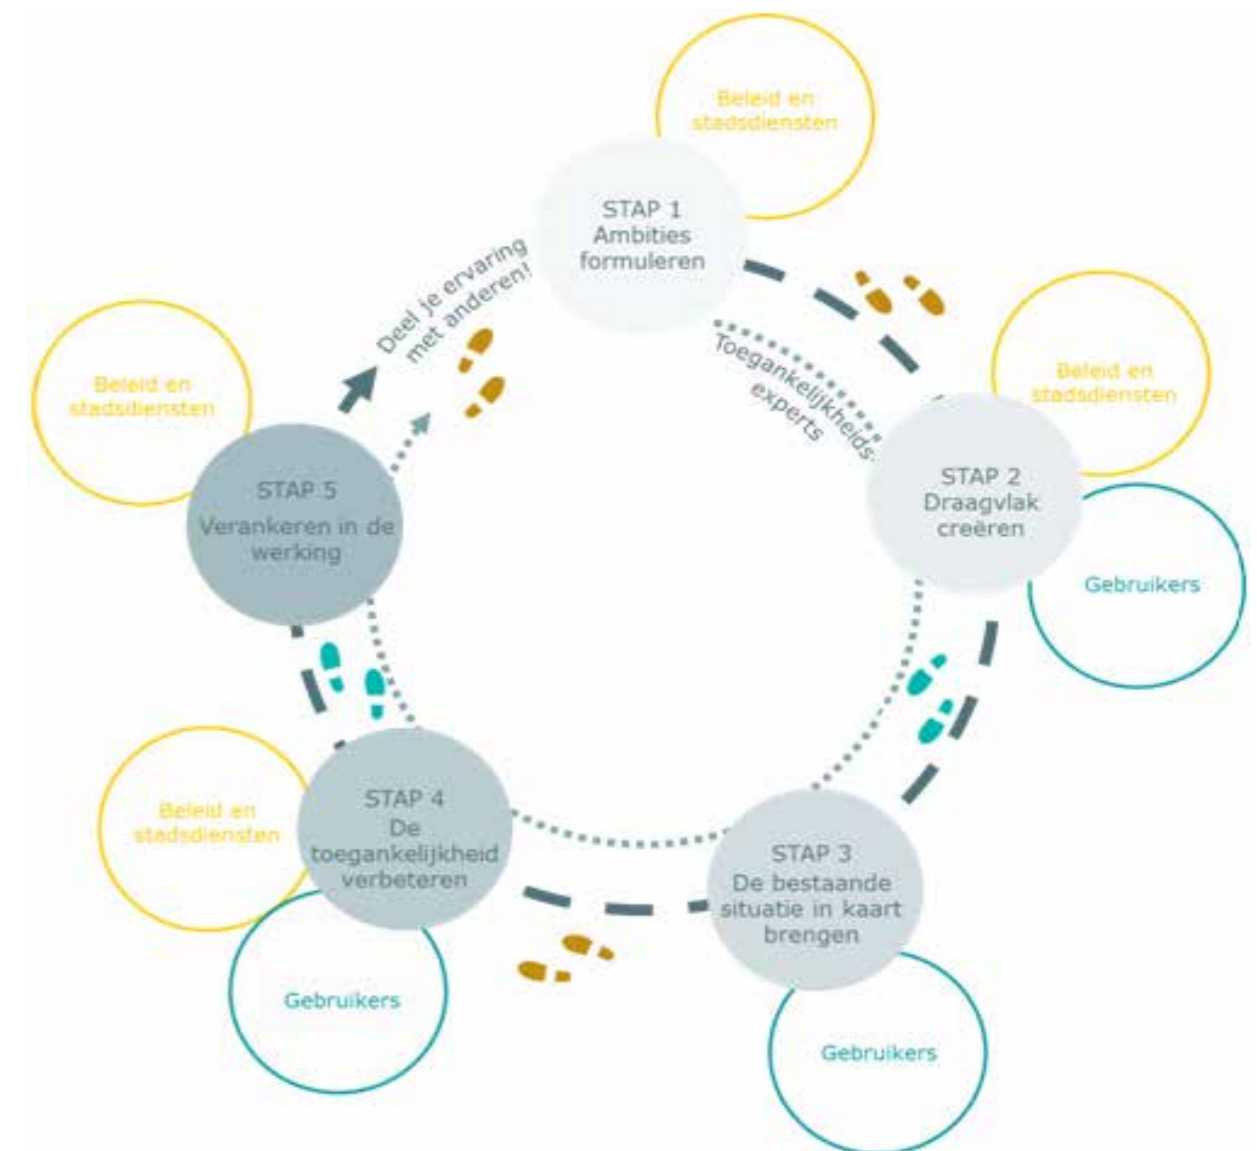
Beleid en stadsdiensten

STAP 1
Ambities formuleren

Deel je ervaring met anderen!

Toegankelijkheids-experts

Beleid en stadsdiensten

STAP 2
Draagvlak creëren

Gebruikers

Beleid en stadsdiensten

STAP 5
Verankeren in de werking

Beleid en stadsdiensten

STAP 4
De toegankelijkheid verbeteren

Gebruikers

STAP 3
De bestaande situatie in kaart brengen

Gebruikers